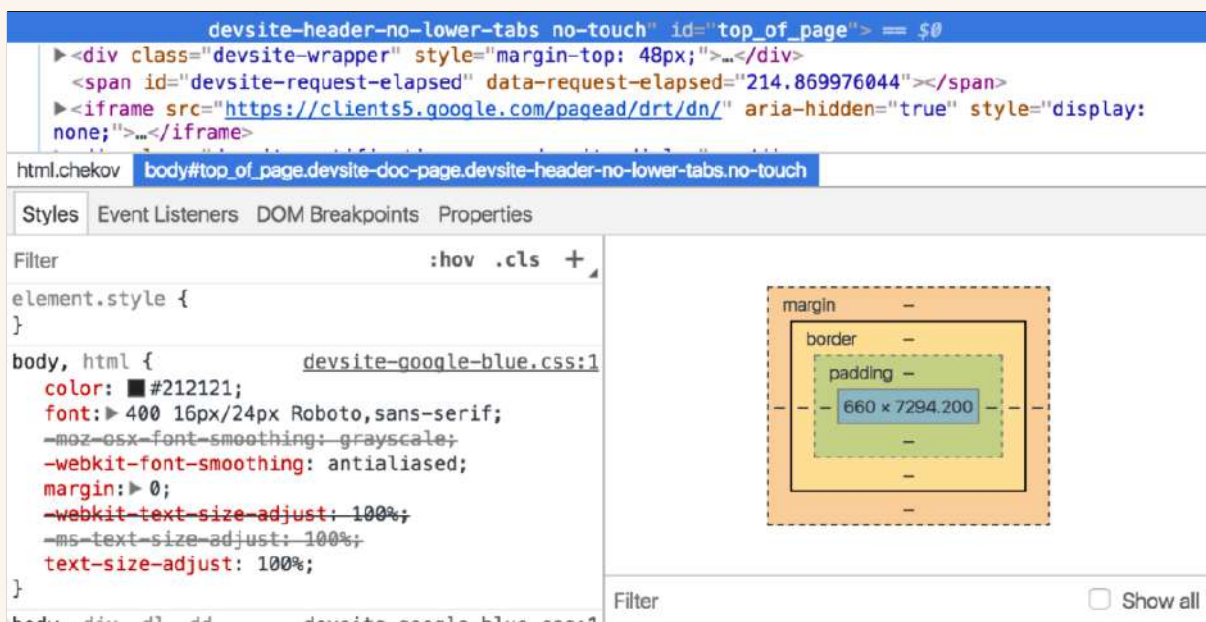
devsite-header-no-lower-tabs no-touch" id="top_of_page"> == $0
▶<div class="devsite-wrapper" style="margin-top: 48px;">…</div>
<span id="devsite-request-elapsed" data-request-elapsed="214.869976044"></span>
▶<iframe src="https://clients5.google.com/pagead/drt/dn/" aria-hidden="true" style="display: none;">…</iframe>

html.chekov body#top_of_page.devsite-doc-page.devsite-header-no-lower-tabs.no-touch

Styles Event Listeners DOM Breakpoints Properties

Filter :hov .cls +

element.style {
}

body, html { devsite-google-blue.css:1
color: #212121;
font: ▶ 400 16px/24px Roboto,sans-serif;
-moz-osx-font-smoothing: grayscale;
-webkit-font-smoothing: antialiased;
margin: ▶ 0;
-webkit-text-size-adjust: 100%;
-ms-text-size-adjust: 100%;
text-size-adjust: 100%;
}

margin –
border –
padding –
– – – 660 × 7294.200 – – –
–
–
–

Filter Show all